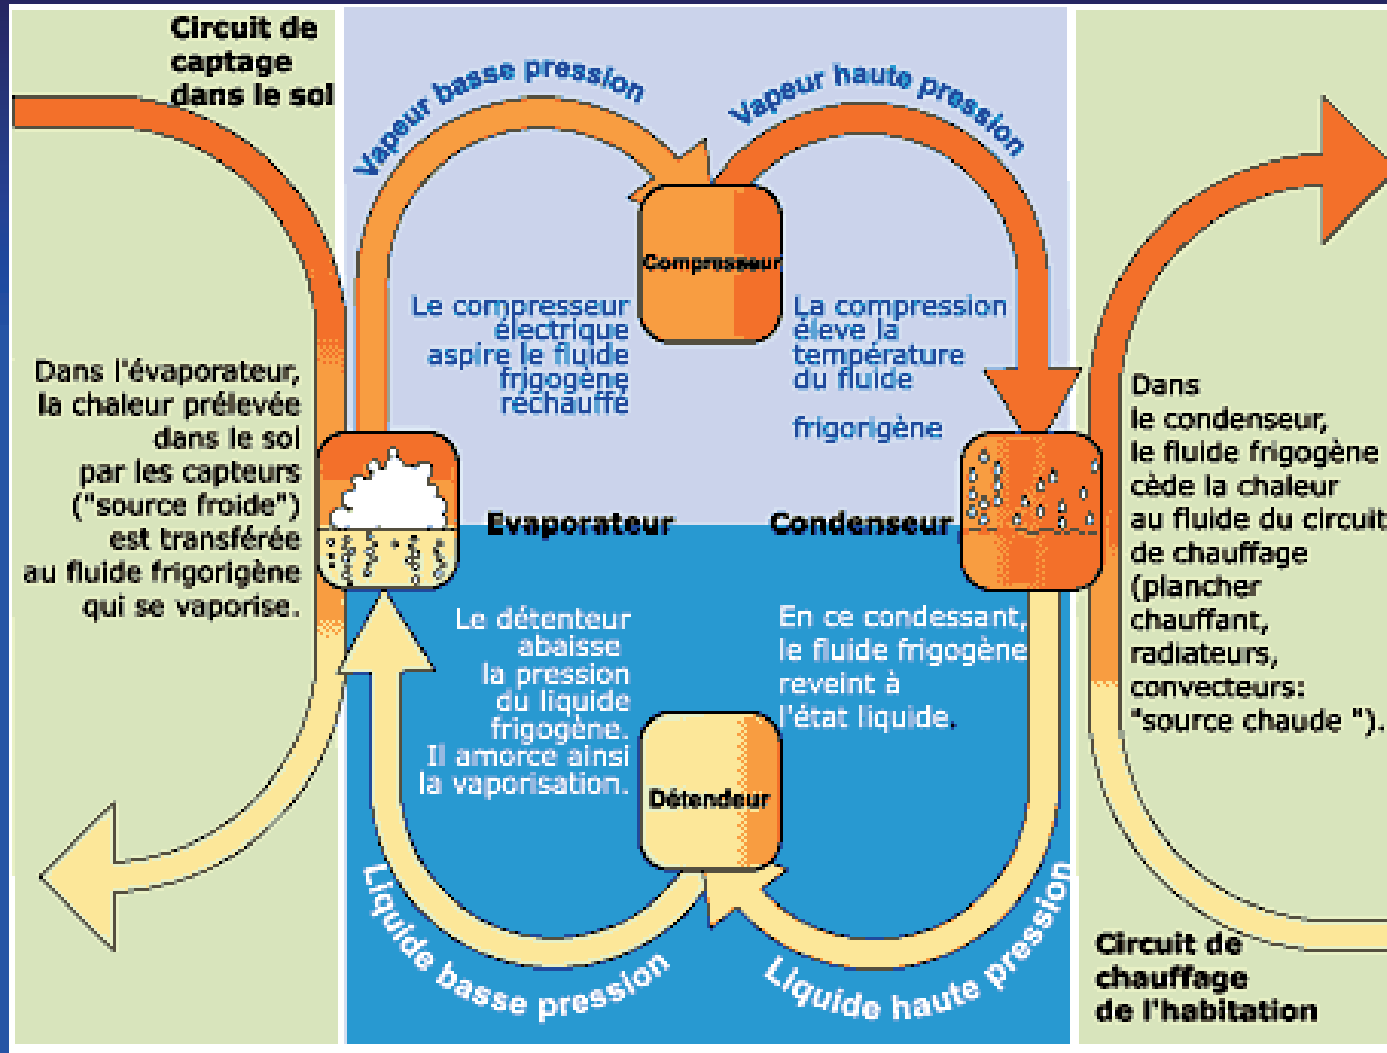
Circuit de captage dans le sol

Vapeur basse pression

Vapeur haute pression

Compresseur

Le compresseur électrique aspire le fluide frigogène réchauffé

La compression élève la température du fluide

frigorigène

Dans l'évaporateur, la chaleur prélevée dans le sol par les capteurs ("source froide") est transférée au fluide frigorigène qui se vaporise.

Evaporateur

Condenseur

Dans le condenseur, le fluide frigogène cède la chaleur au fluide du circuit de chauffage (plancher chauffant, radiateurs, convecteurs: "source chaude ").

Le détenteur abaisse la pression du liquide frigogène. Il amorce ainsi la vaporisation.

En ce condessant, le fluide frigogène reveint à l'état liquide.

Détendeur

Liquide basse pression

Liquide haute pression

Circuit de chauffage de l'habitation